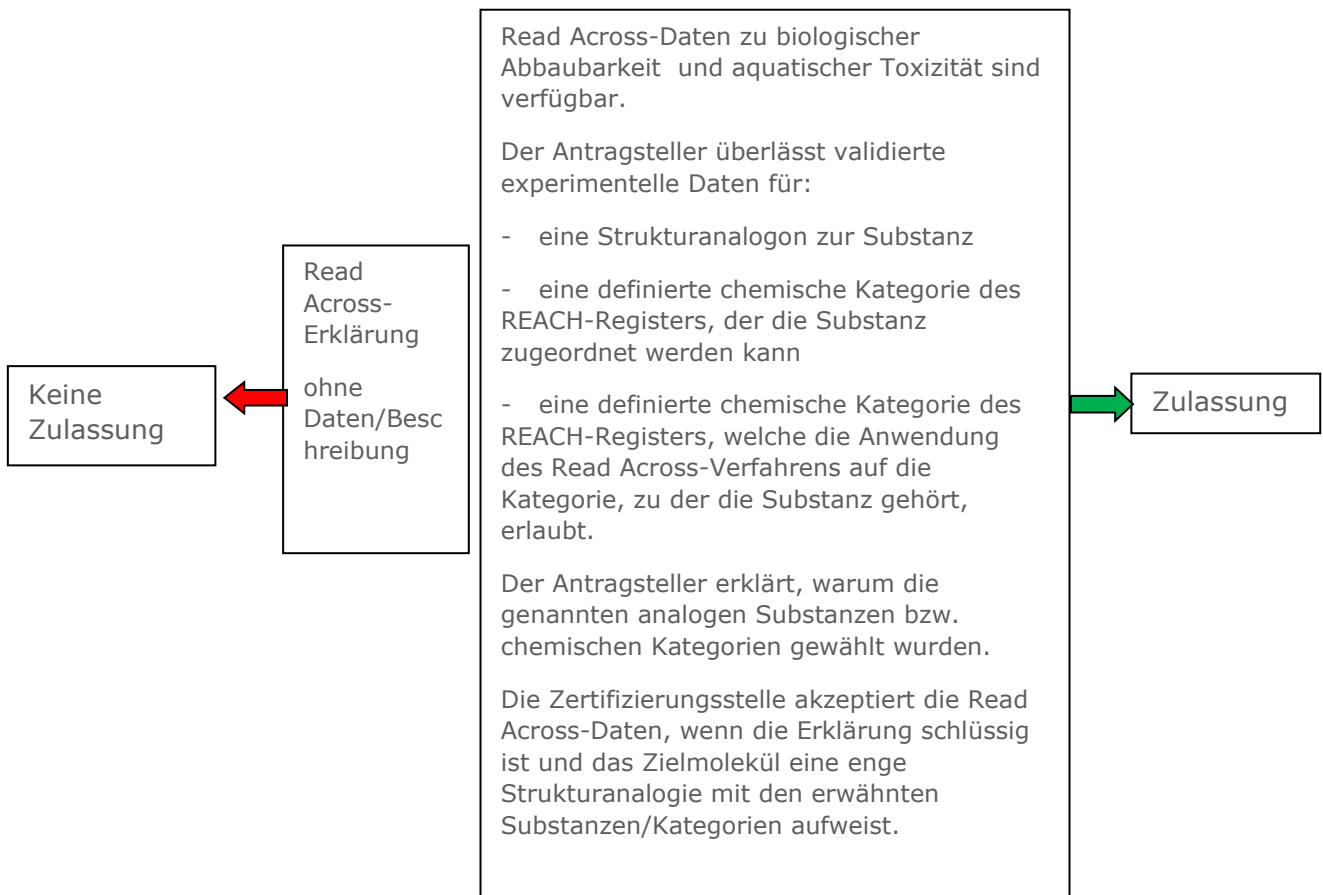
Keine Zulassung

Read Across-Erklärung

ohne Daten/Beschreibung

Read Across-Daten zu biologischer Abbaubarkeit und aquatischer Toxizität sind verfügbar.

Der Antragsteller überlässt validierte experimentelle Daten für:

- eine Strukturanalogon zur Substanz

- eine definierte chemische Kategorie des REACH-Registers, der die Substanz zugeordnet werden kann

- eine definierte chemische Kategorie des REACH-Registers, welche die Anwendung des Read Across-Verfahrens auf die Kategorie, zu der die Substanz gehört, erlaubt.

Der Antragsteller erklärt, warum die genannten analogen Substanzen bzw. chemischen Kategorien gewählt wurden.

Die Zertifizierungsstelle akzeptiert die Read Across-Daten, wenn die Erklärung schlüssig ist und das Zielmolekül eine enge Strukturanalogie mit den erwähnten Substanzen/Kategorien aufweist.

Zulassung